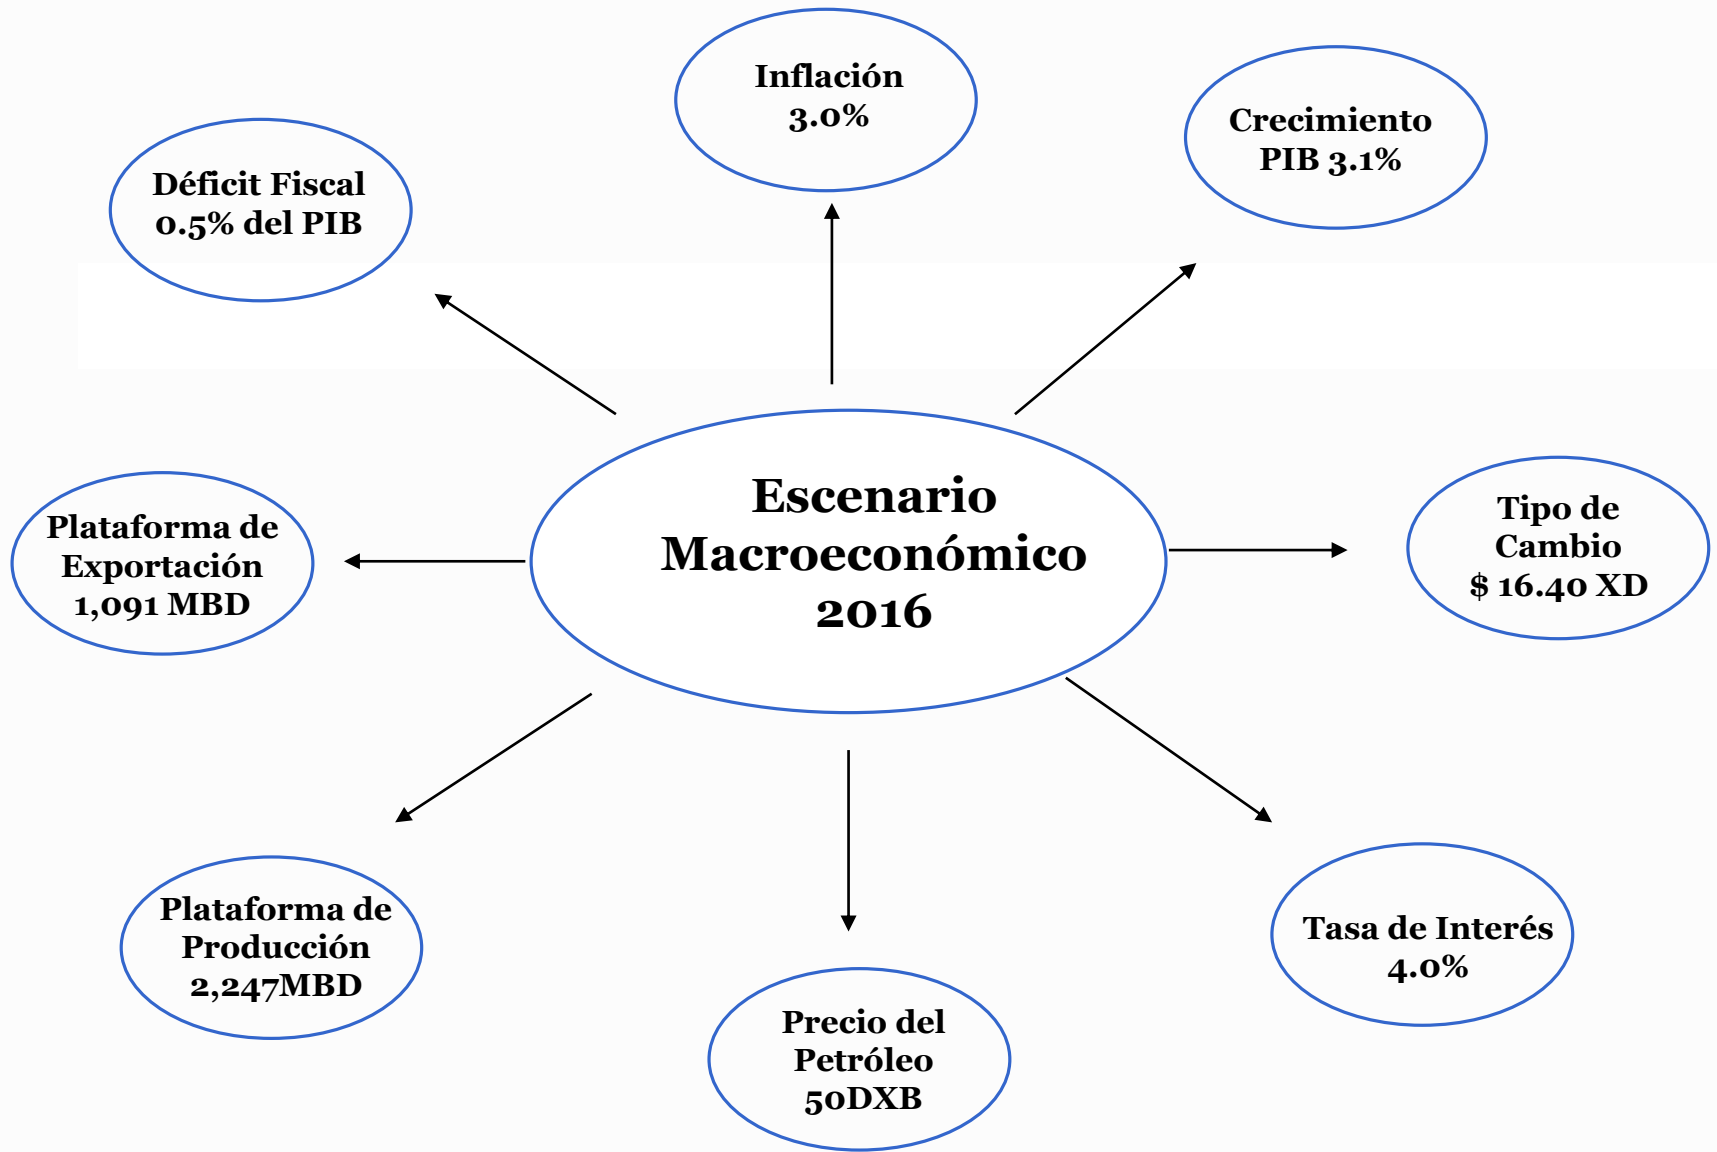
Inflación
3.0%

Déficit Fiscal
0.5% del PIB

Crecimiento
PIB 3.1%

Escenario
Macroeconómico
2016

Plataforma de
Exportación
1,091 MBD

Tipo de
Cambio
$ 16.40 XD

Plataforma de
Producción
2,247MBD

Precio del
Petróleo
50DXB

Tasa de Interés
4.0%